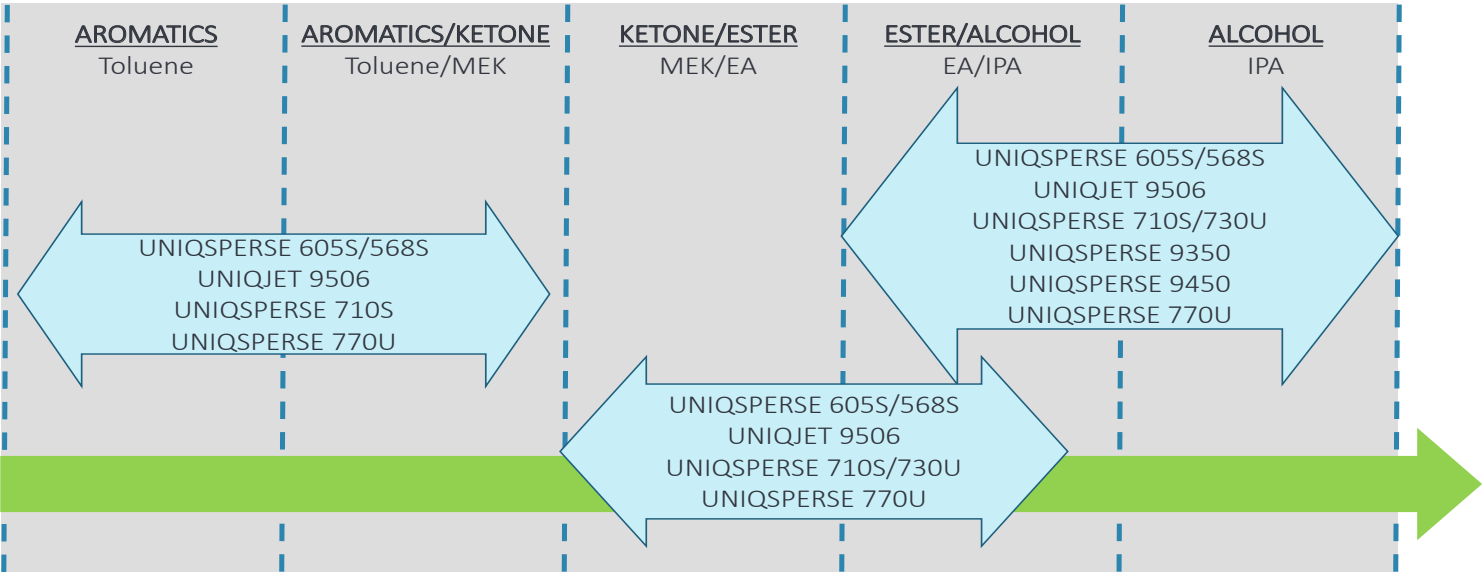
AROMATICS
Toluene

AROMATICS/KETONE
Toluene/MEK

KETONE/ESTER
MEK/EA

ESTER/ALCOHOL
EA/IPA

ALCOHOL
IPA

UNIQSPERSE 605S/568S
UNIQJET 9506
UNIQSPERSE 710S/730U
UNIQSPERSE 9350
UNIQSPERSE 9450
UNIQSPERSE 770U

UNIQSPERSE 605S/568S
UNIQJET 9506
UNIQSPERSE 710S
UNIQSPERSE 770U

UNIQSPERSE 605S/568S
UNIQJET 9506
UNIQSPERSE 710S/730U
UNIQSPERSE 770U